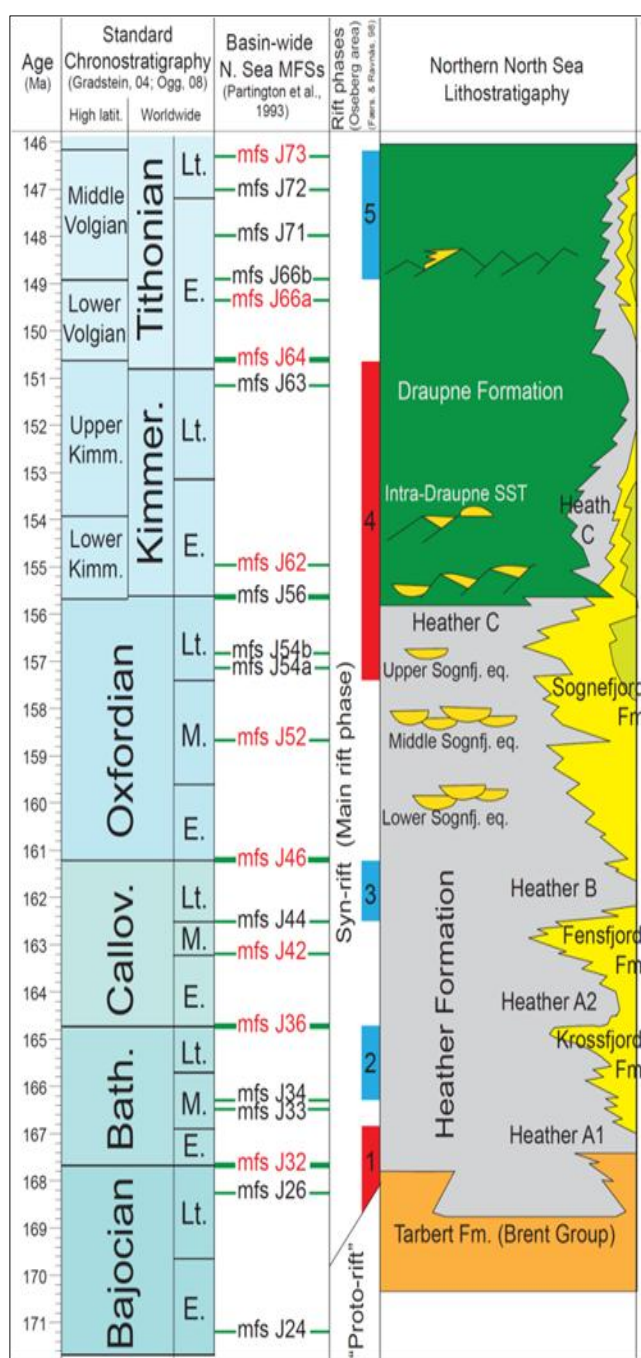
| Age (Ma) | Standard Chronostratigraphy (Gradstein, 04; Ogg, 08) High latit. | Worldwide | | Basin-wide N. Sea MFSs (Partington et al., 1993) | Rift phases (Oseberg area) (Færs. & Ravnås, 98) | Northern North Sea Lithostratigaphy |
|---|---|---|---|---|---|---|

146 147 148 149 150 151 152 153 154 155 156 157 158 159 160 161 162 163 164 165 166 167 168 169 170 171

Middle Volgian
Lower Volgian
Upper Kimm.
Lower Kimm.

Tithonian Lt. E.
Kimmer. Lt. E.
Oxfordian Lt. M. E.
Callov. Lt. M. E.
Bath. Lt. M. E.
Bajocian Lt. E.

mfs J73
mfs J72
mfs J71
mfs J66b
mfs J66a
mfs J64
mfs J63
mfs J62
mfs J56
mfs J54b
mfs J54a
mfs J52
mfs J46
mfs J44
mfs J42
mfs J36
mfs J34
mfs J33
mfs J32
mfs J26
mfs J24

5
4
3
2
1
Syn-rift (Main rift phase)
"Proto-rift"

Draupne Formation
Intra-Draupne SST
Heath. C
Heather C
Upper Sognfj. eq.
Sognefjord Fm
Middle Sognfj. eq.
Lower Sognfj. eq.
Heather Formation
Heather B
Fensfjord Fm
Heather A2
Krossfjord Fm
Heather A1
Tarbert Fm. (Brent Group)